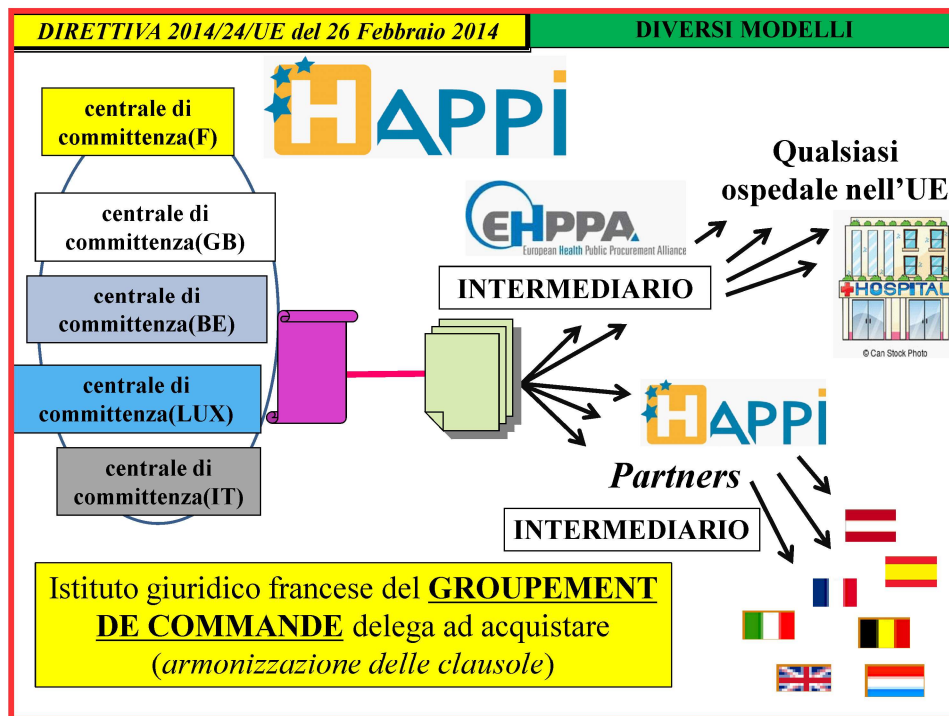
DIRETTIVA 2014/24/UE del 26 Febbraio 2014

DIVERSI MODELLI

HAPPI

centrale di committenza(F)

centrale di committenza(GB)

centrale di committenza(BE)

centrale di committenza(LUX)

centrale di committenza(IT)

EHPPA European Health Public Procurement Alliance

INTERMEDIARIO

Qualsiasi ospedale nell'UE

HOSPITAL

© Can Stock Photo

HAPPI

Partners

INTERMEDIARIO

Istituto giuridico francese del GROUPEMENT DE COMMANDE delega ad acquistare (armonizzazione delle clausole)